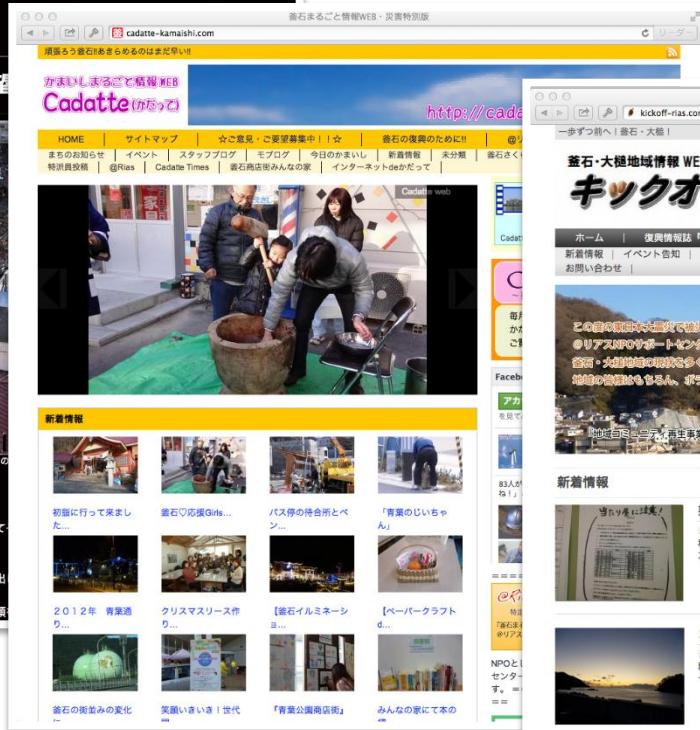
釜石まるごと情報WEB・災害特別版

cadatte-kamaishi.com

リーダー

頑張ろう釜石!!あきらめるのはまだ早い!!

かまいしまるごと情報WEB
Cadatte(かだって)

http://cada

HOME | サイトマップ | ☆ご意見・ご要望募集中!!☆ | 釜石の復興のために!! | @リ

まちのお知らせ | イベント | スタッフブログ | モブログ | 今日のかまいし | 新着情報 | 未分類 | 釜石さく

特派員投稿 | @Rias | Cadatte Times | 釜石商店街みんなの家 | インターネットdeかだって

Cadatte web

新着情報

初詣に行って来ました…

釜石♡応援Girls…

バス停の待合所とベン…

「青葉のじいちゃん」

２０１２年 青葉通り…

クリスマスリース作り…

【釜石イルミネーショ…

【ペーパークラフトd…

釜石の街並みの変化に…

笑顔いきいき！世代間…

「青葉公園商店街」

みんなの家にて本の…

Faceb

アカ

83人が
ね！」

NPOとし
センター
す。＝

kickoff-rias.com

一歩ずつ前へ！釜石・大槌！

釜石・大槌地域情報 WEB

キックオ

ホーム | 復興情報誌

新着情報 | イベント告知

お問い合わせ

この度の東日本大震災で被災
＠リアスNPOサポートセンタ
釜石・大槌地域の現状を伝える
地域の皆様はもちろん、ボラ

「地域コミュニティ再生事

新着情報

当たり座りに注意!